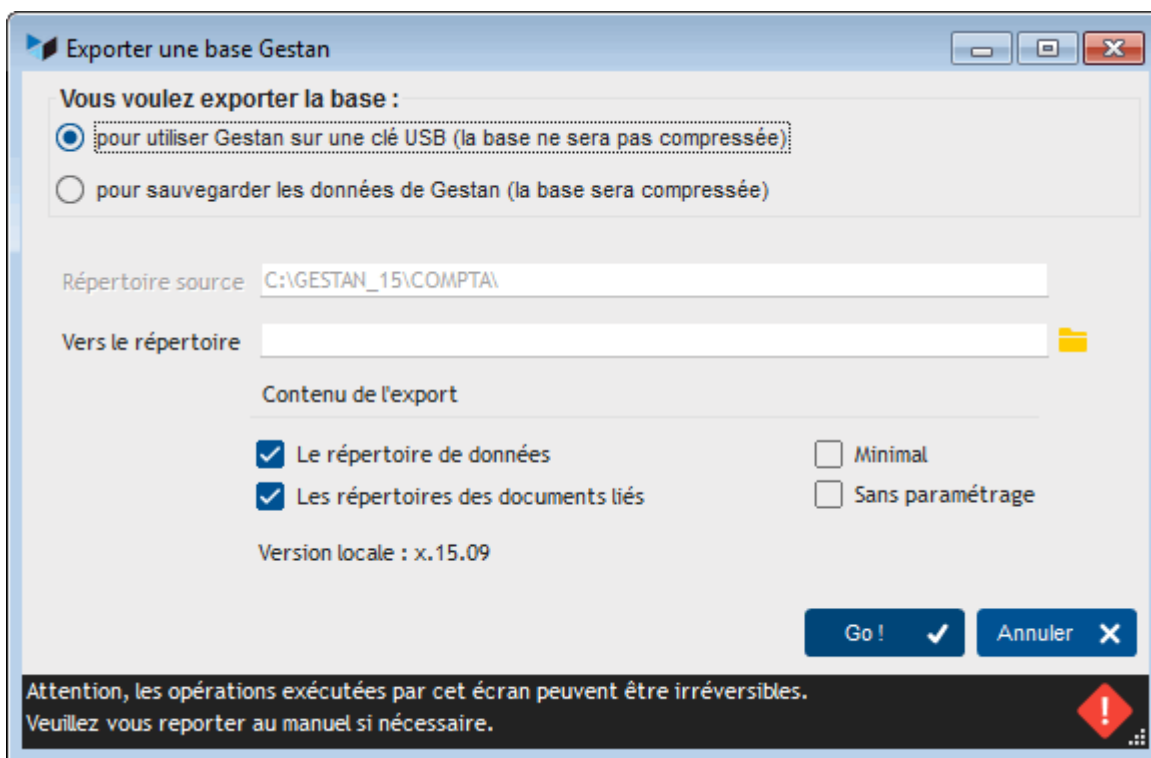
Exporter une base Gestan

Vous voulez exporter la base :

pour utiliser Gestan sur une clé USB (la base ne sera pas compressée)

pour sauvegarder les données de Gestan (la base sera compressée)

Répertoire source C:\GESTAN_15\COMPTA\

Vers le répertoire

Contenu de l'export

Le répertoire de données

Les répertoires des documents liés

Minimal

Sans paramétrage

Version locale : x.15.09

Go !

Annuler

Attention, les opérations exécutées par cet écran peuvent être irréversibles.
Veuillez vous reporter au manuel si nécessaire.

!